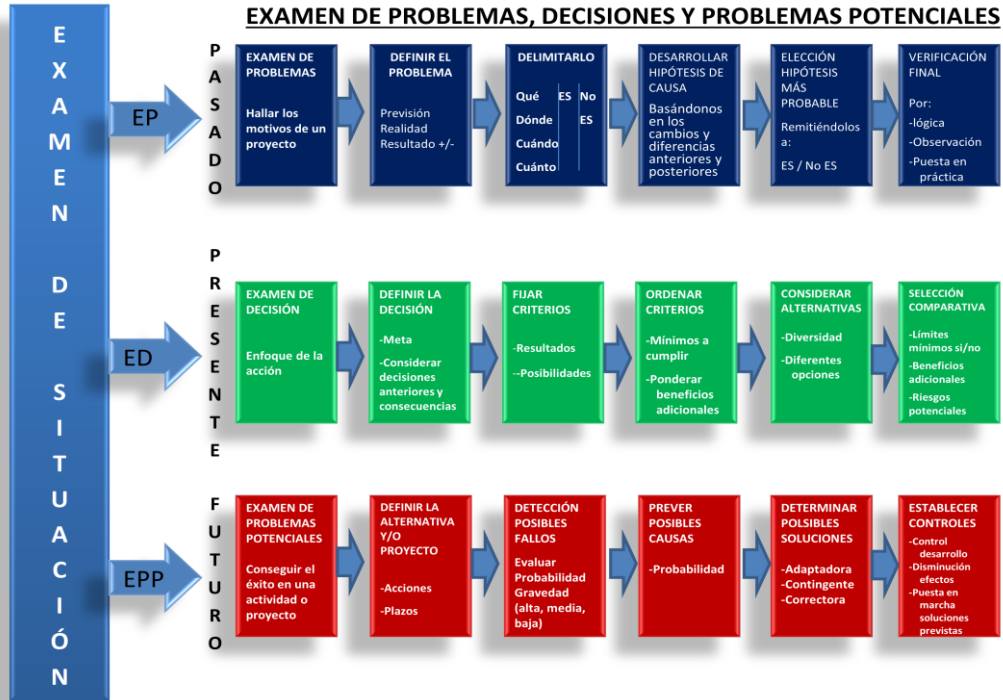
EXAMEN DE SITUACIÓN

EXAMEN DE PROBLEMAS, DECISIONES Y PROBLEMAS POTENCIALES

EP

PASADO

EXAMEN DE PROBLEMAS

Hallar los motivos de un proyecto

DEFINIR EL PROBLEMA

Previsión
Realidad
Resultado +/-

DELIMITARLO

| | ES | No |
|---|---|---|
| Qué | | |
| Dónde | | ES |
| Cuándo | | |
| Cuánto | | |

DESARROLLAR HIPÓTESIS DE CAUSA

Basándonos en los cambios y diferencias anteriores y posteriores

ELECCIÓN HIPÓTESIS MÁS PROBABLE

Remitiéndolos a:

ES / No ES

VERIFICACIÓN FINAL

Por:
-lógica
-Observación
-Puesta en práctica

ED

PRESENTE

EXAMEN DE DECISIÓN

Enfoque de la acción

DEFINIR LA DECISIÓN

-Meta
-Considerar decisiones anteriores y consecuencias

FIJAR CRITERIOS

-Resultados
--Posibilidades

ORDENAR CRITERIOS

-Mínimos a cumplir
-Ponderar beneficios adicionales

CONSIDERAR ALTERNATIVAS

-Diversidad
-Diferentes opciones

SELECCIÓN COMPARATIVA

-Límites mínimos si/no
-Beneficios adicionales
-Riesgos potenciales

EPP

FUTURO

EXAMEN DE PROBLEMAS POTENCIALES

Conseguir el éxito en una actividad o proyecto

DEFINIR LA ALTERNATIVA Y/O PROYECTO

-Acciones
-Plazos

DETECCIÓN POSIBLES FALLOS

Evaluar Probabilidad Gravedad (alta, media, baja)

PREVER POSIBLES CAUSAS

-Probabilidad

DETERMINAR POLSIBLES SOLUCIONES

-Adaptadora
-Contingente
-Correctora

ESTABLECER CONTROLES

-Control desarrollo
-Disminución efectos
-Puesta en marcha soluciones previstas